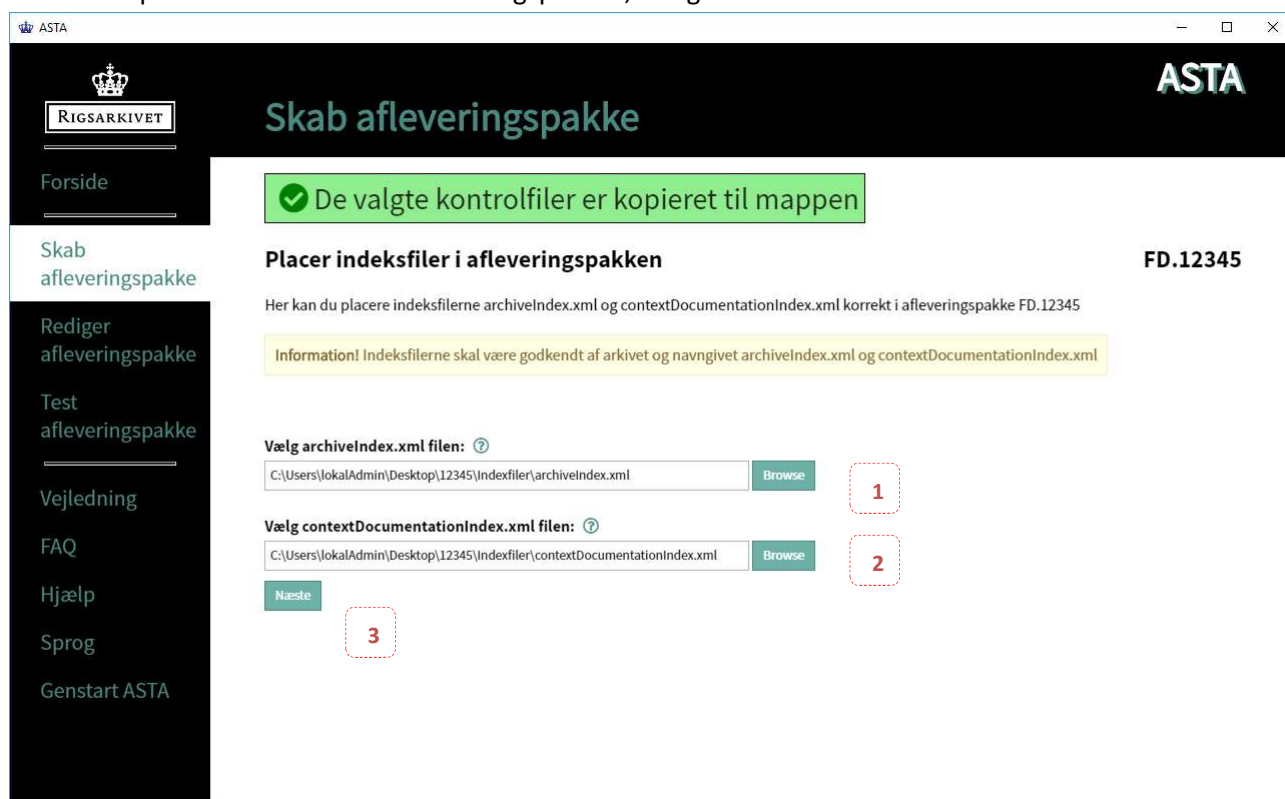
ASTA

RIGSARKIVET

Skab afleveringspakke

ASTA

Forside

Skab afleveringspakke

Rediger afleveringspakke

Test afleveringspakke

Vejledning

FAQ

Hjælp

Sprog

Genstart ASTA

De valgte kontrolfiler er kopieret til mappen

Placer indeksfiler i afleveringspakken

FD.12345

Her kan du placere indeksfilerne archiveIndex.xml og contextDocumentationIndex.xml korrekt i afleveringspakke FD.12345

Information! Indeksfilerne skal være godkendt af arkivet og navngivet archiveIndex.xml og contextDocumentationIndex.xml

Vælg archiveIndex.xml filen: ?

C:\Users\lokalAdmin\Desktop\12345\Indexfiler\archiveIndex.xml

Browse

1

Vælg contextDocumentationIndex.xml filen: ?

C:\Users\lokalAdmin\Desktop\12345\Indexfiler\contextDocumentationIndex.xml

Browse

2

Næste

3